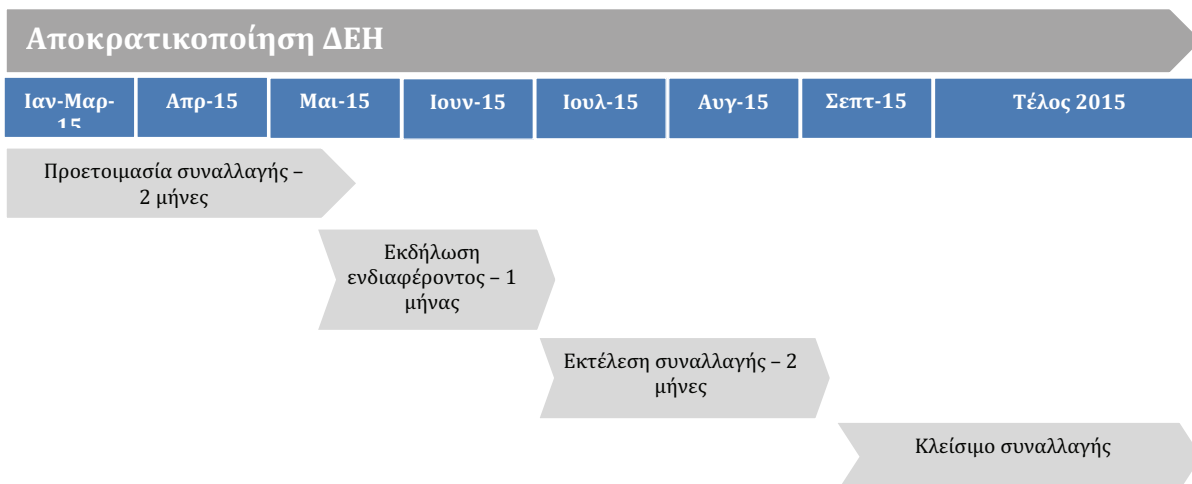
Αποκρατικοποίηση ΔΕΗ

| Ιαν-Μαρ-15 | Απρ-15 | Μαι-15 | Ιουν-15 | Ιουλ-15 | Αυγ-15 | Σεπτ-15 | Τέλος 2015 |
|---|---|---|---|---|---|---|---|

Προετοιμασία συναλλαγής – 2 μήνες

Εκδήλωση ενδιαφέροντος – 1 μήνας

Εκτέλεση συναλλαγής – 2 μήνες

Κλείσιμο συναλλαγής